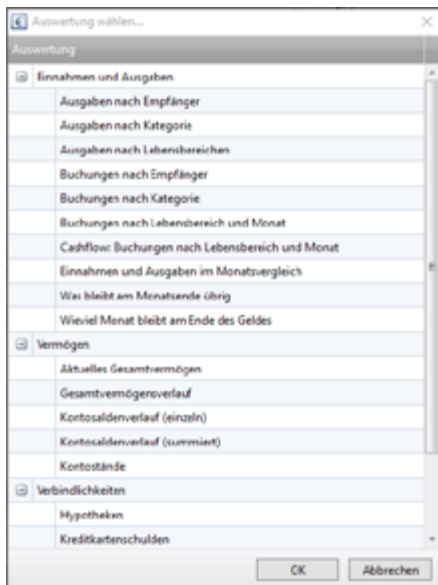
Auswertung wählen...

Auswertung

Einnahmen und Ausgaben

Ausgaben nach Empfänger

Ausgaben nach Kategorie

Ausgaben nach Lebensbereichen

Buchungen nach Empfänger

Buchungen nach Kategorie

Buchungen nach Lebensbereich und Monat

Cashflow: Buchungen nach Lebensbereich und Monat

Einnahmen und Ausgaben im Monatsvergleich

Was bleibt am Monatsende übrig

Wieviel Monat bleibt am Ende des Geldes

Vermögen

Aktuelles Gesamtvermögen

Gesamtvermögensverlauf

Kontosaldenverlauf (einzeln)

Kontosaldenverlauf (summiert)

Kontostände

Verbindlichkeiten

Hypotheken

Kreditkartenschulden

OK

Abbrechen